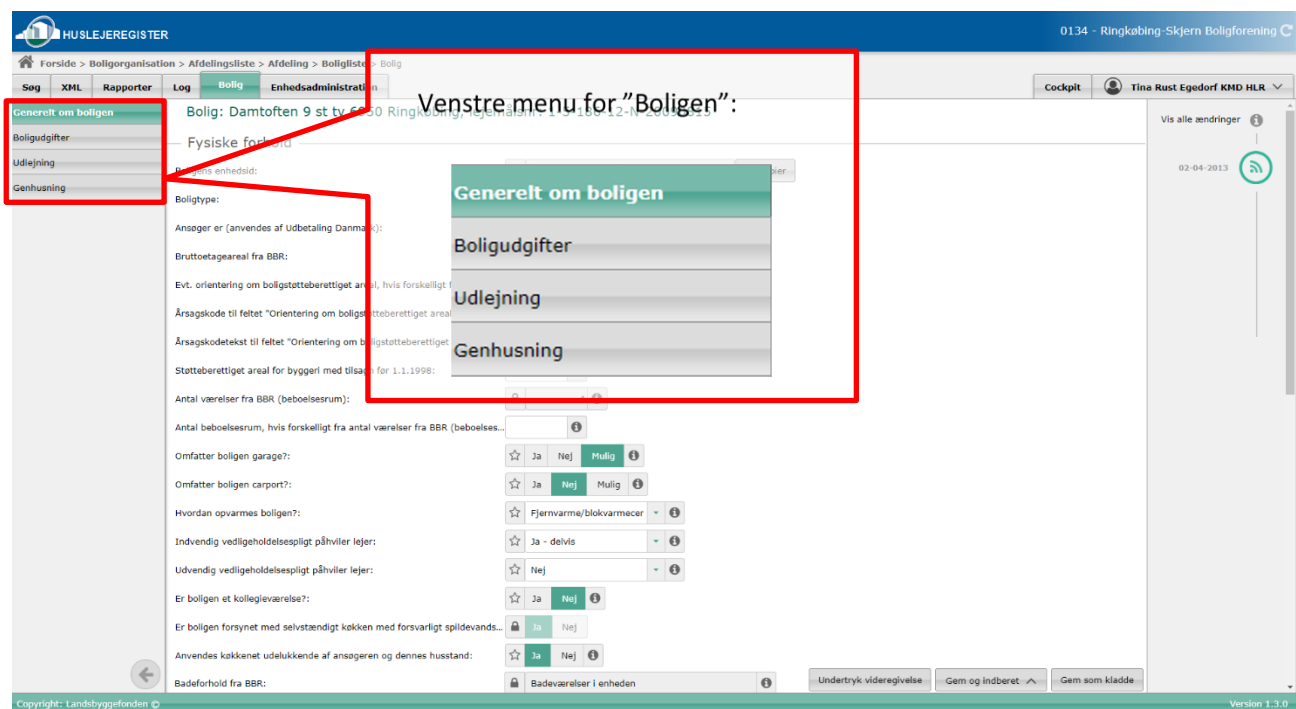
HUSLEJEREGISTER

0134 - Ringkøbing-Skjern Boligforening

Forside > Boligorganisation > Afdelingsliste > Afdeling > Boligliste > Bolig

Søg XML Rapporter Log Bolig Enhedsadministration

Cockpit Tina Rust Egedorf KMD HLR

Generelt om boligen
Boligudgifter
Udlejning
Genhusning

Bolig: Damtoften 9 st tv 6950 Ringkøbing, lejemålsnr. 1-3-186-12-N-2001-315

Venstre menu for ”Boligen”:

Fysiske forhold

Boligens enhedsid:
Kopier

Boligtype:

Ansøger er (anvendes af Udbetaling Danmark):

Bruttoetageareal fra BBR:

Evt. orientering om boligstøtteberettiget areal, hvis forskelligt f

Årsagskode til feltet "Orientering om boligstøtteberettiget areal

Årsagskodetekst til feltet "Orientering om boligstøtteberettiget

Støtteberettiget areal for byggeri med tilsagn før 1.1.1998:

Antal værelser fra BBR (beboelsesrum):

Antal beboelsesrum, hvis forskelligt fra antal værelser fra BBR (beboelses...

Omfatter boligen garage?: Ja Nej Mulig

Omfatter boligen carport?: Ja Nej Mulig

Hvordan opvarmes boligen?: Fjernvarme/blokvarmecer

Indvendig vedligeholdelsespligt påhviler lejer: Ja - delvis

Udvendig vedligeholdelsespligt påhviler lejer: Nej

Er boligen et kollegieværelse?: Ja Nej

Er boligen forsynet med selvstændigt køkken med forsvarligt spildevands... Ja Nej

Anvendes køkkenet udelukkende af ansøgeren og dennes husstand: Ja Nej

Badeforhold fra BBR: Badeværelser i enheden

Undertryk videregivelse Gem og indberet Gem som kladde

Vis alle ændringer

02-04-2013

Copyright: Landsbyggefonden ©

Version 1.3.0